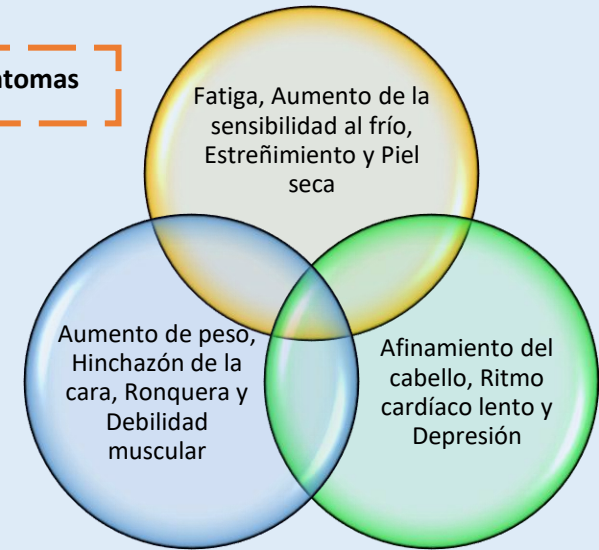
tomas

Fatiga, Aumento de la sensibilidad al frío, Estreñimiento y Piel seca

Aumento de peso, Hinchazón de la cara, Ronquera y Debilidad muscular

Afinamiento del cabello, Ritmo cardíaco lento y Depresión